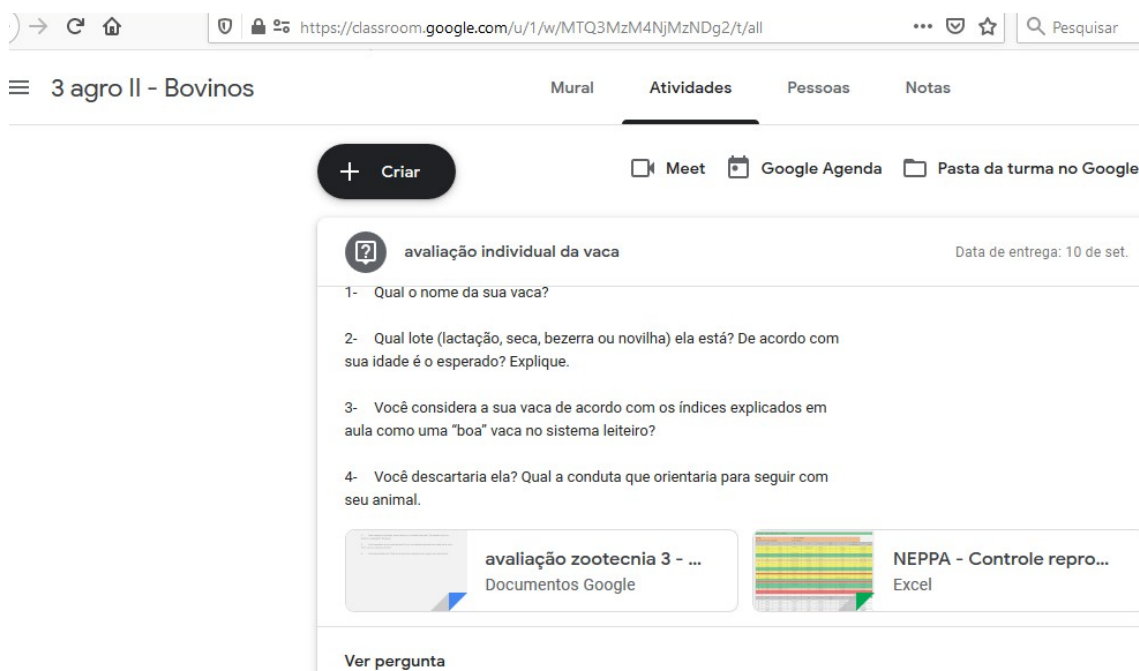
https://classroom.google.com/u/1/w/MTQ3MzM4NjMzNDg2/t/all

Pesquisar

3 agro II - Bovinos

Mural Atividades Pessoas Notas

Criar

Meet Google Agenda Pasta da turma no Google

avaliação individual da vaca

Data de entrega: 10 de set.

1- Qual o nome da sua vaca?

2- Qual lote (lactação, seca, bezerra ou novilha) ela está? De acordo com sua idade é o esperado? Explique.

3- Você considera a sua vaca de acordo com os índices explicados em aula como uma "boa" vaca no sistema leiteiro?

4- Você descartaria ela? Qual a conduta que orientaria para seguir com seu animal.

avaliação zootecnia 3 - ...
Documentos Google

NEPPA - Controle repro...
Excel

Ver pergunta